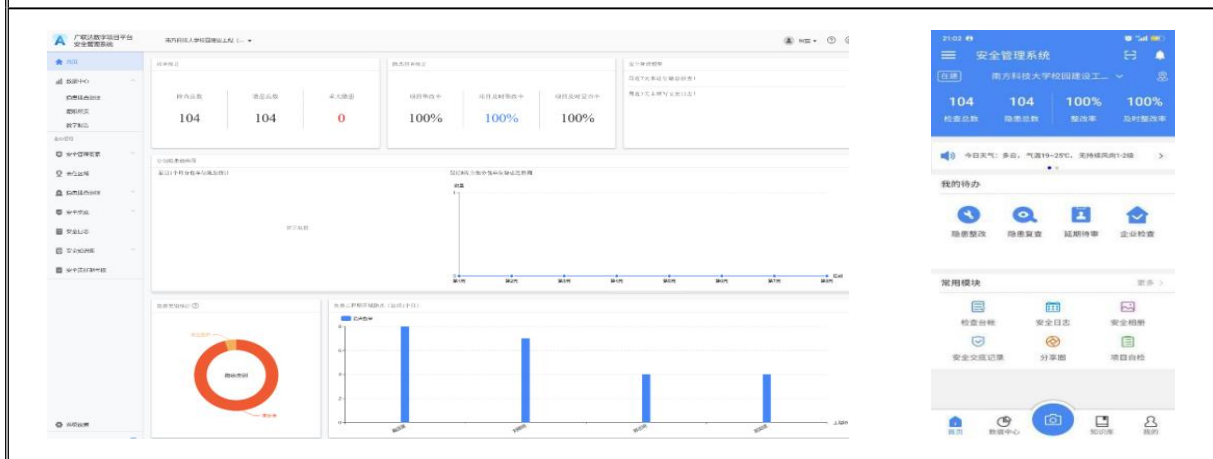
广联达数字项目平台 安全管理系统

南方科技大学校园建设工程

首页

检查台账

104

隐患总数

104

重大隐患

0

100%

100%

100%

21:02

安全管理系统

在建

南方科技大学校园建设工...

104

检查总数

104

隐患总数

100%

整改率

100%

及时整改率

今日天气：多云，气温19~25°C，无持续风向1-2级

我的待办

隐患整改

隐患复查

延期待审

企业检查

常用模块

更多 >

检查台帐

安全日志

安全相册

安全交底记录

分享圈

项目自检

首页

数据中心

知识库

我的